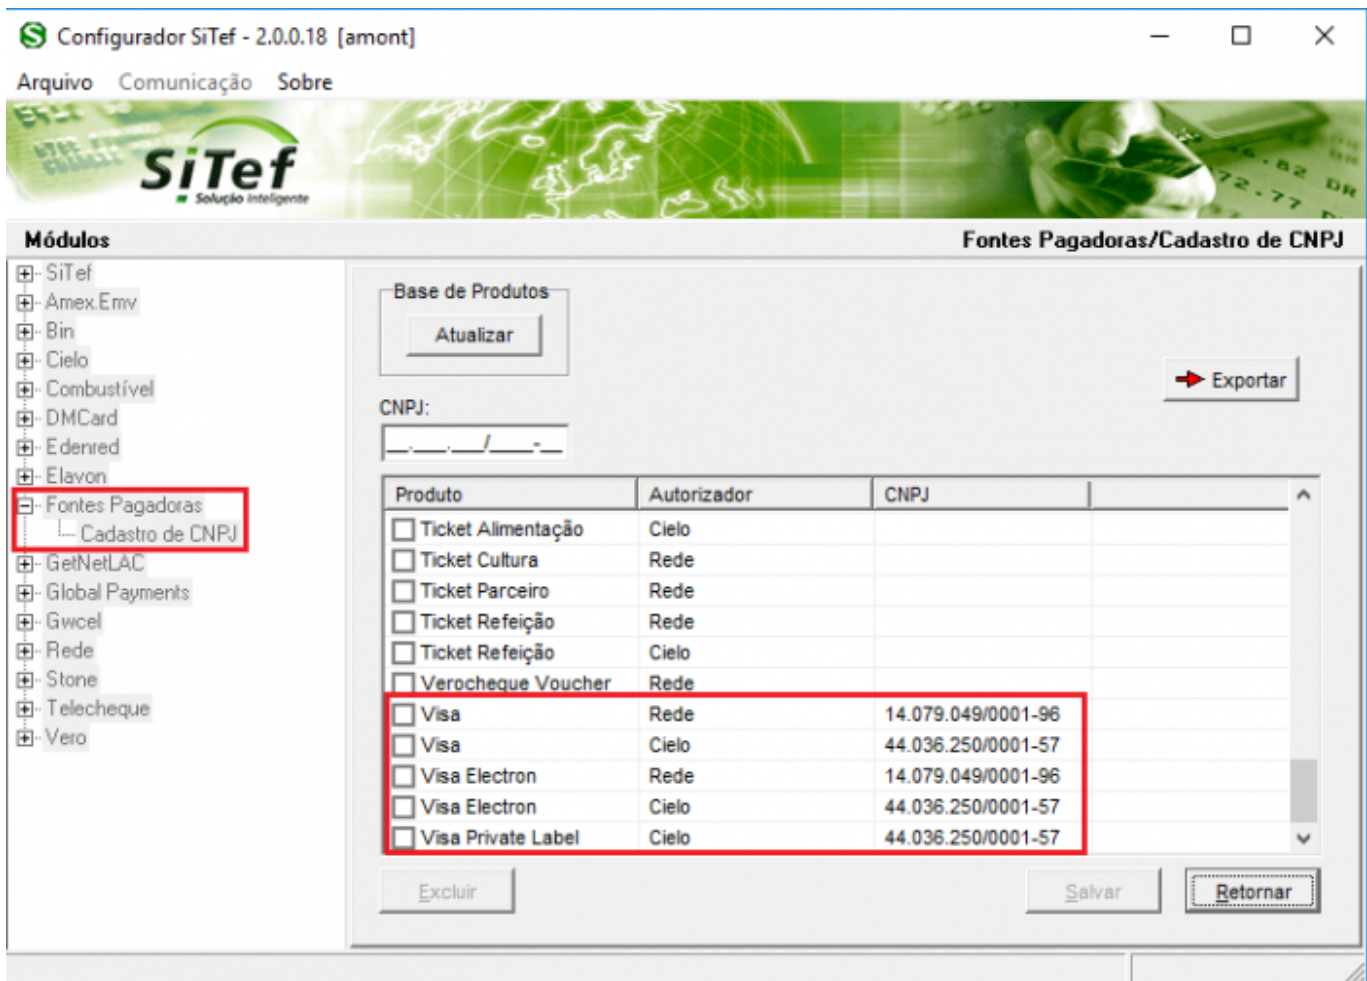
Configurador SiTef - 2.0.0.18 [amont]

Arquivo Comunicação Sobre

SiTef
Solução Inteligente

Módulos

Fontes Pagadoras/Cadastro de CNPJ

SiTef
Amex.Emv
Bin
Cielo
Combustível
DMCard
Edenred
Elavon
Fontes Pagadoras
Cadastro de CNPJ
GetNetLAC
Global Payments
Gwcel
Rede
Stone
Telecheque
Vero

Base de Produtos

Atualizar

Exportar

CNPJ:

__.___.___/____-__

| Produto | Autorizador | CNPJ |
|---|---|---|
| Ticket Alimentação | Cielo | |
| Ticket Cultura | Rede | |
| Ticket Parceiro | Rede | |
| Ticket Refeição | Rede | |
| Ticket Refeição | Cielo | |
| Verocheque Voucher | Rede | |
| Visa | Rede | 14.079.049/0001-96 |
| Visa | Cielo | 44.036.250/0001-57 |
| Visa Electron | Rede | 14.079.049/0001-96 |
| Visa Electron | Cielo | 44.036.250/0001-57 |
| Visa Private Label | Cielo | 44.036.250/0001-57 |

Excluir

Salvar

Retornar